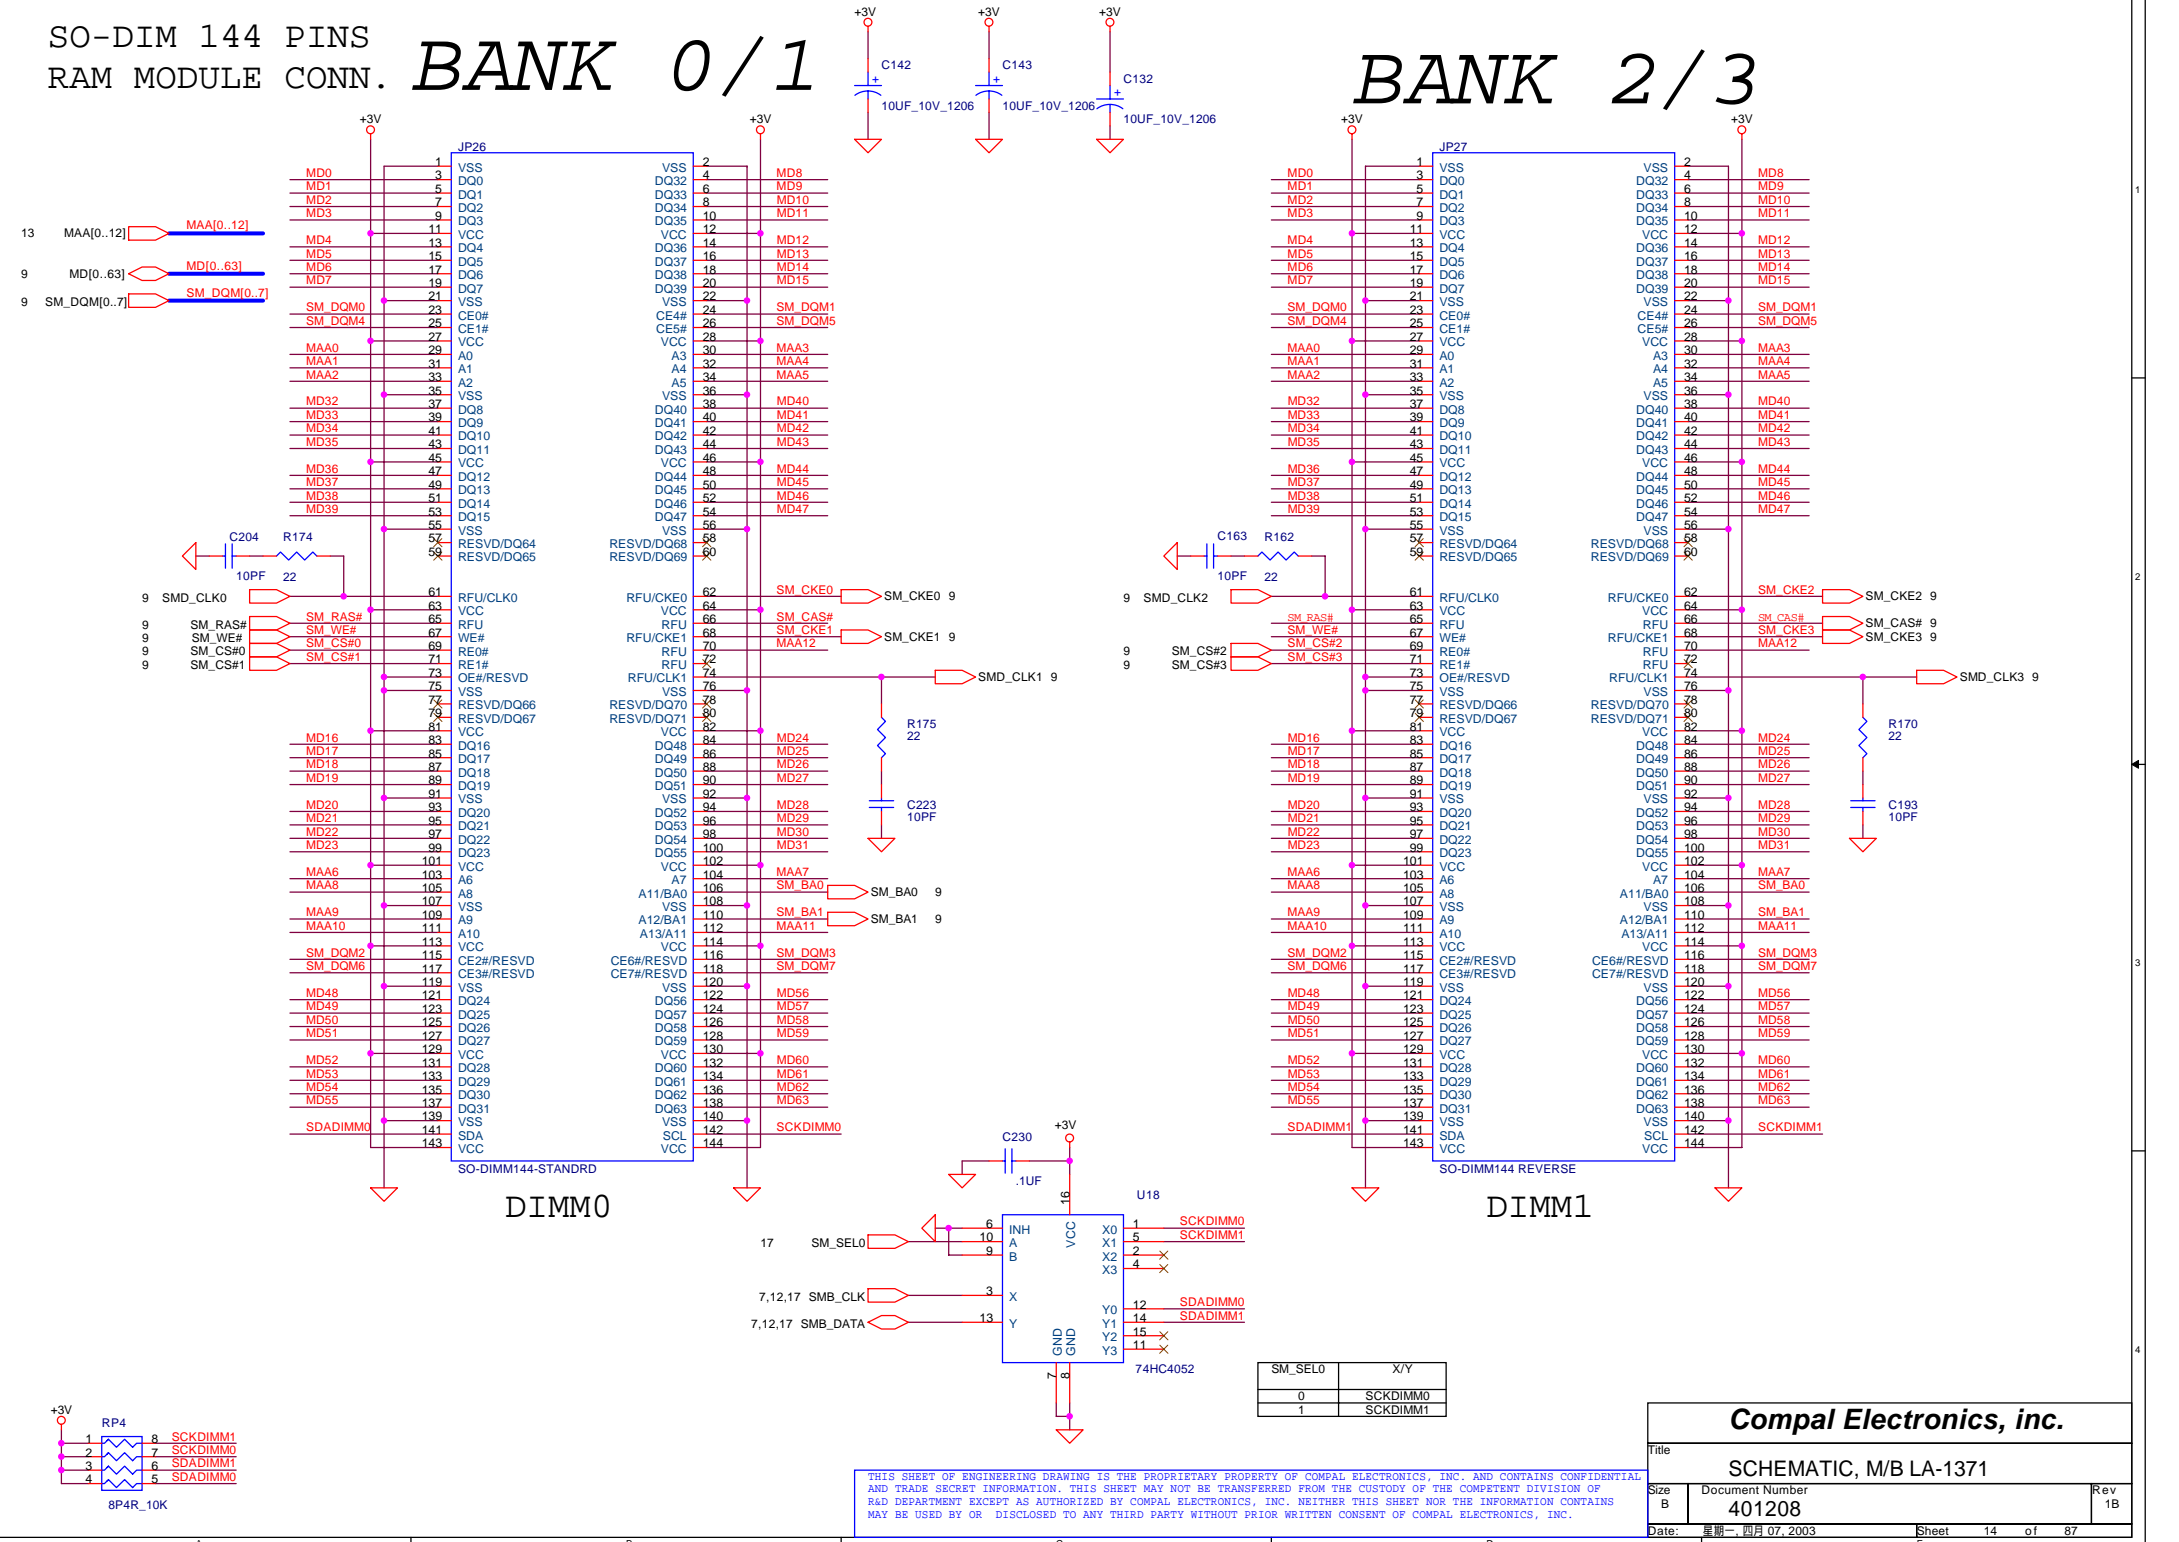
SO-DIM 144 PINS
RAM MODULE CONN.

BANK 0/1

BANK 2/3

+3V C142 10UF_10V_1206
+3V C143 10UF_10V_1206
+3V C132 10UF_10V_1206

13 MAA[0..12] MAA[0..12]
9 MD[0..63] MD[0..63]
9 SM_DQM[0..7] SM_DQM[0..7]

JP26

| Signal | Pin | Name | Name | Pin | Signal |
|---|---|---|---|---|---|
| | 1 | VSS | VSS | 2 | |
| MD0 | 3 | DQ0 | DQ32 | 4 | MD8 |
| MD1 | 5 | DQ1 | DQ33 | 6 | MD9 |
| MD2 | 7 | DQ2 | DQ34 | 8 | MD10 |
| MD3 | 9 | DQ3 | DQ35 | 10 | MD11 |
| | 11 | VCC | VCC | 12 | |
| MD4 | 13 | DQ4 | DQ36 | 14 | MD12 |
| MD5 | 15 | DQ5 | DQ37 | 16 | MD13 |
| MD6 | 17 | DQ6 | DQ38 | 18 | MD14 |
| MD7 | 19 | DQ7 | DQ39 | 20 | MD15 |
| | 21 | VSS | VSS | 22 | |
| SM_DQM0 | 23 | CE0# | CE4# | 24 | SM_DQM1 |
| SM_DQM4 | 25 | CE1# | CE5# | 26 | SM_DQM5 |
| | 27 | VCC | VCC | 28 | |
| MAA0 | 29 | A0 | A3 | 30 | MAA3 |
| MAA1 | 31 | A1 | A4 | 32 | MAA4 |
| MAA2 | 33 | A2 | A5 | 34 | MAA5 |
| | 35 | VSS | VSS | 36 | |
| MD32 | 37 | DQ8 | DQ40 | 38 | MD40 |
| MD33 | 39 | DQ9 | DQ41 | 40 | MD41 |
| MD34 | 41 | DQ10 | DQ42 | 42 | MD42 |
| MD35 | 43 | DQ11 | DQ43 | 44 | MD43 |
| | 45 | VCC | VCC | 46 | |
| MD36 | 47 | DQ12 | DQ44 | 48 | MD44 |
| MD37 | 49 | DQ13 | DQ45 | 50 | MD45 |
| MD38 | 51 | DQ14 | DQ46 | 52 | MD46 |
| MD39 | 53 | DQ15 | DQ47 | 54 | MD47 |
| | 55 | VSS | VSS | 56 | |
| | 57 | RESVD/DQ64 | RESVD/DQ68 | 58 | |
| | 59 | RESVD/DQ65 | RESVD/DQ69 | 60 | |
| SMD_CLK0 | 61 | RFU/CLK0 | RFU/CKE0 | 62 | SM_CKE0 |
| | 63 | VCC | VCC | 64 | |
| SM_RAS# | 65 | RFU | RFU | 66 | SM_CAS# |
| SM_WE# | 67 | WE# | RFU/CKE1 | 68 | SM_CKE1 |
| SM_CS#0 | 69 | RE0# | RFU | 70 | MAA12 |
| SM_CS#1 | 71 | RE1# | RFU | 72 | |
| | 73 | OE#/RESVD | RFU/CLK1 | 74 | |
| | 75 | VSS | VSS | 76 | |
| | 77 | RESVD/DQ66 | RESVD/DQ70 | 78 | |
| | 79 | RESVD/DQ67 | RESVD/DQ71 | 80 | |
| | 81 | VCC | VCC | 82 | |
| MD16 | 83 | DQ16 | DQ48 | 84 | MD24 |
| MD17 | 85 | DQ17 | DQ49 | 86 | MD25 |
| MD18 | 87 | DQ18 | DQ50 | 88 | MD26 |
| MD19 | 89 | DQ19 | DQ51 | 90 | MD27 |
| | 91 | VSS | VSS | 92 | |
| MD20 | 93 | DQ20 | DQ52 | 94 | MD28 |
| MD21 | 95 | DQ21 | DQ53 | 96 | MD29 |
| MD22 | 97 | DQ22 | DQ54 | 98 | MD30 |
| MD23 | 99 | DQ23 | DQ55 | 100 | MD31 |
| | 101 | VCC | VCC | 102 | |
| MAA6 | 103 | A6 | A7 | 104 | MAA7 |
| MAA8 | 105 | A8 | A11/BA0 | 106 | SM_BA0 |
| | 107 | VSS | VSS | 108 | |
| MAA9 | 109 | A9 | A12/BA1 | 110 | SM_BA1 |
| MAA10 | 111 | A10 | A13/A11 | 112 | MAA11 |
| | 113 | VCC | VCC | 114 | |
| SM_DQM2 | 115 | CE2#/RESVD | CE6#/RESVD | 116 | SM_DQM3 |
| SM_DQM6 | 117 | CE3#/RESVD | CE7#/RESVD | 118 | SM_DQM7 |
| | 119 | VSS | VSS | 120 | |
| MD48 | 121 | DQ24 | DQ56 | 122 | MD56 |
| MD49 | 123 | DQ25 | DQ57 | 124 | MD57 |
| MD50 | 125 | DQ26 | DQ58 | 126 | MD58 |
| MD51 | 127 | DQ27 | DQ59 | 128 | MD59 |
| | 129 | VCC | VCC | 130 | |
| MD52 | 131 | DQ28 | DQ60 | 132 | MD60 |
| MD53 | 133 | DQ29 | DQ61 | 134 | MD61 |
| MD54 | 135 | DQ30 | DQ62 | 136 | MD62 |
| MD55 | 137 | DQ31 | DQ63 | 138 | MD63 |
| | 139 | VSS | VSS | 140 | |
| SDADIMM0 | 141 | SDA | SCL | 142 | SCKDIMM0 |
| | 143 | VCC | VCC | 144 | |

SO-DIMM144-STANDRD
DIMM0

C204 R174 10PF 22
9 SMD_CLK0
9 SM_RAS#
9 SM_WE#
9 SM_CS#0
9 SM_CS#1
SM_CKE0 9
SM_CKE1 9
SMD_CLK1 9
R175 22
C223 10PF
SM_BA0 9
SM_BA1 9

JP27

| Signal | Pin | Name | Name | Pin | Signal |
|---|---|---|---|---|---|
| | 1 | VSS | VSS | 2 | |
| MD0 | 3 | DQ0 | DQ32 | 4 | MD8 |
| MD1 | 5 | DQ1 | DQ33 | 6 | MD9 |
| MD2 | 7 | DQ2 | DQ34 | 8 | MD10 |
| MD3 | 9 | DQ3 | DQ35 | 10 | MD11 |
| | 11 | VCC | VCC | 12 | |
| MD4 | 13 | DQ4 | DQ36 | 14 | MD12 |
| MD5 | 15 | DQ5 | DQ37 | 16 | MD13 |
| MD6 | 17 | DQ6 | DQ38 | 18 | MD14 |
| MD7 | 19 | DQ7 | DQ39 | 20 | MD15 |
| | 21 | VSS | VSS | 22 | |
| SM_DQM0 | 23 | CE0# | CE4# | 24 | SM_DQM1 |
| SM_DQM4 | 25 | CE1# | CE5# | 26 | SM_DQM5 |
| | 27 | VCC | VCC | 28 | |
| MAA0 | 29 | A0 | A3 | 30 | MAA3 |
| MAA1 | 31 | A1 | A4 | 32 | MAA4 |
| MAA2 | 33 | A2 | A5 | 34 | MAA5 |
| | 35 | VSS | VSS | 36 | |
| MD32 | 37 | DQ8 | DQ40 | 38 | MD40 |
| MD33 | 39 | DQ9 | DQ41 | 40 | MD41 |
| MD34 | 41 | DQ10 | DQ42 | 42 | MD42 |
| MD35 | 43 | DQ11 | DQ43 | 44 | MD43 |
| | 45 | VCC | VCC | 46 | |
| MD36 | 47 | DQ12 | DQ44 | 48 | MD44 |
| MD37 | 49 | DQ13 | DQ45 | 50 | MD45 |
| MD38 | 51 | DQ14 | DQ46 | 52 | MD46 |
| MD39 | 53 | DQ15 | DQ47 | 54 | MD47 |
| | 55 | VSS | VSS | 56 | |
| | 57 | RESVD/DQ64 | RESVD/DQ68 | 58 | |
| | 59 | RESVD/DQ65 | RESVD/DQ69 | 60 | |
| SMD_CLK2 | 61 | RFU/CLK0 | RFU/CKE0 | 62 | SM_CKE2 |
| | 63 | VCC | VCC | 64 | |
| SM_RAS# | 65 | RFU | RFU | 66 | SM_CAS# |
| SM_WE# | 67 | WE# | RFU/CKE1 | 68 | SM_CKE3 |
| SM_CS#2 | 69 | RE0# | RFU | 70 | MAA12 |
| SM_CS#3 | 71 | RE1# | RFU | 72 | |
| | 73 | OE#/RESVD | RFU/CLK1 | 74 | |
| | 75 | VSS | VSS | 76 | |
| | 77 | RESVD/DQ66 | RESVD/DQ70 | 78 | |
| | 79 | RESVD/DQ67 | RESVD/DQ71 | 80 | |
| | 81 | VCC | VCC | 82 | |
| MD16 | 83 | DQ16 | DQ48 | 84 | MD24 |
| MD17 | 85 | DQ17 | DQ49 | 86 | MD25 |
| MD18 | 87 | DQ18 | DQ50 | 88 | MD26 |
| MD19 | 89 | DQ19 | DQ51 | 90 | MD27 |
| | 91 | VSS | VSS | 92 | |
| MD20 | 93 | DQ20 | DQ52 | 94 | MD28 |
| MD21 | 95 | DQ21 | DQ53 | 96 | MD29 |
| MD22 | 97 | DQ22 | DQ54 | 98 | MD30 |
| MD23 | 99 | DQ23 | DQ55 | 100 | MD31 |
| | 101 | VCC | VCC | 102 | |
| MAA6 | 103 | A6 | A7 | 104 | MAA7 |
| MAA8 | 105 | A8 | A11/BA0 | 106 | SM_BA0 |
| | 107 | VSS | VSS | 108 | |
| MAA9 | 109 | A9 | A12/BA1 | 110 | SM_BA1 |
| MAA10 | 111 | A10 | A13/A11 | 112 | MAA11 |
| | 113 | VCC | VCC | 114 | |
| SM_DQM2 | 115 | CE2#/RESVD | CE6#/RESVD | 116 | SM_DQM3 |
| SM_DQM6 | 117 | CE3#/RESVD | CE7#/RESVD | 118 | SM_DQM7 |
| | 119 | VSS | VSS | 120 | |
| MD48 | 121 | DQ24 | DQ56 | 122 | MD56 |
| MD49 | 123 | DQ25 | DQ57 | 124 | MD57 |
| MD50 | 125 | DQ26 | DQ58 | 126 | MD58 |
| MD51 | 127 | DQ27 | DQ59 | 128 | MD59 |
| | 129 | VCC | VCC | 130 | |
| MD52 | 131 | DQ28 | DQ60 | 132 | MD60 |
| MD53 | 133 | DQ29 | DQ61 | 134 | MD61 |
| MD54 | 135 | DQ30 | DQ62 | 136 | MD62 |
| MD55 | 137 | DQ31 | DQ63 | 138 | MD63 |
| | 139 | VSS | VSS | 140 | |
| SDADIMM1 | 141 | SDA | SCL | 142 | SCKDIMM1 |
| | 143 | VCC | VCC | 144 | |

SO-DIMM144 REVERSE
DIMM1

C163 R162 10PF 22
9 SMD_CLK2
9 SM_CS#2
9 SM_CS#3
SM_CKE2 9
SM_CAS# 9
SM_CKE3 9
SMD_CLK3 9
R170 22
C193 10PF

C230 .1UF +3V
U18 74HC4052
16 VCC
17 SM_SEL0
6 INH, 10 A, 9 B
7,12,17 SMB_CLK 3 X
7,12,17 SMB_DATA 13 Y
X0 1 SCKDIMM0
X1 5 SCKDIMM1
X2 2
X3 4
Y0 12 SDADIMM0
Y1 14 SDADIMM1
Y2 15
Y3 11
GND GND 7 8

| SM_SEL0 | X/Y |
|---|---|
| 0 | SCKDIMM0 |
| 1 | SCKDIMM1 |

+3V RP4
1 8 SCKDIMM1
2 7 SCKDIMM0
3 6 SDADIMM1
4 5 SDADIMM0
8P4R_10K

THIS SHEET OF ENGINEERING DRAWING IS THE PROPRIETARY PROPERTY OF COMPAL ELECTRONICS, INC. AND CONTAINS CONFIDENTIAL AND TRADE SECRET INFORMATION. THIS SHEET MAY NOT BE TRANSFERRED FROM THE CUSTODY OF THE COMPETENT DIVISION OF R&D DEPARTMENT EXCEPT AS AUTHORIZED BY COMPAL ELECTRONICS, INC. NEITHER THIS SHEET NOR THE INFORMATION CONTAINS MAY BE USED BY OR DISCLOSED TO ANY THIRD PARTY WITHOUT PRIOR WRITTEN CONSENT OF COMPAL ELECTRONICS, INC.

Compal Electronics, inc.
Title
SCHEMATIC, M/B LA-1371
Size B
Document Number 401208
Rev 1B
Date: 星期一, 四月 07, 2003
Sheet 14 of 87